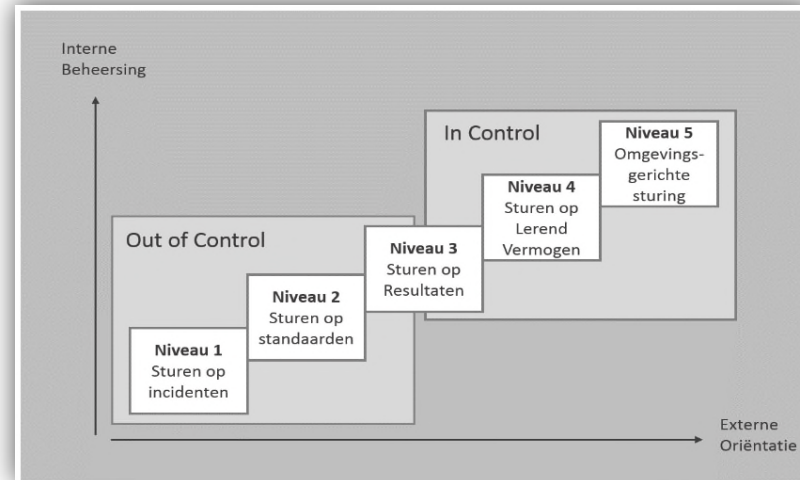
Interne Beheersing

In Control

Out of Control

**Niveau 1**
Sturen op incidenten

**Niveau 2**
Sturen op standaarden

**Niveau 3**
Sturen op Resultaten

**Niveau 4**
Sturen op Lerend Vermogen

**Niveau 5**
Omgevingsgerichte sturing

Externe Oriëntatie